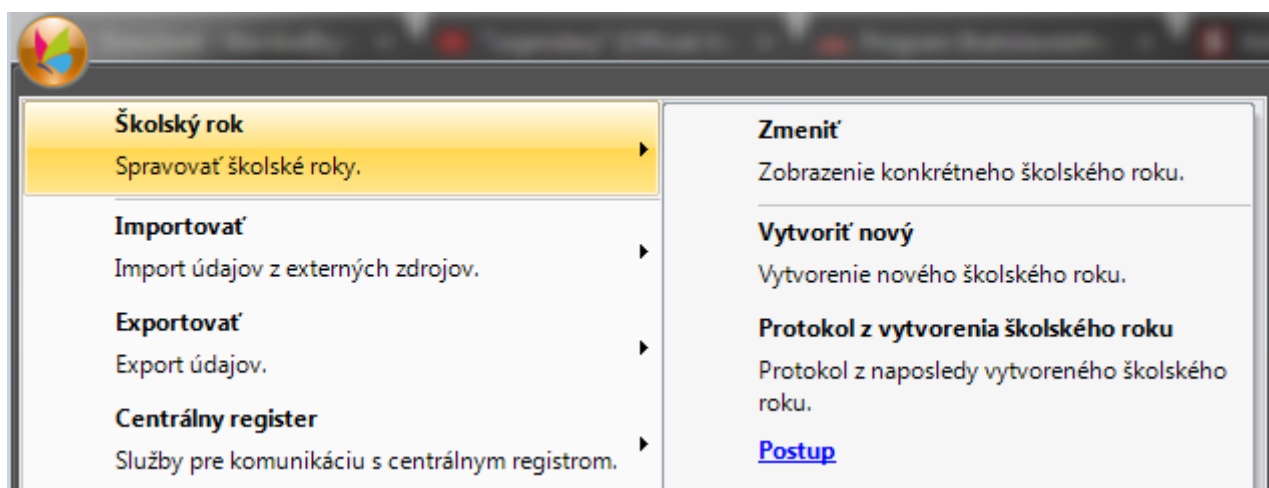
Školský rok
Spravovať školské roky.

Importovať
Import údajov z externých zdrojov.

Exportovať
Export údajov.

Centrálny register
Služby pre komunikáciu s centrálnym registrom.

Zmeniť
Zobrazenie konkrétneho školského roku.

Vytvoriť nový
Vytvorenie nového školského roku.

Protokol z vytvorenia školského roku
Protokol z naposledy vytvoreného školského roku.

Postup